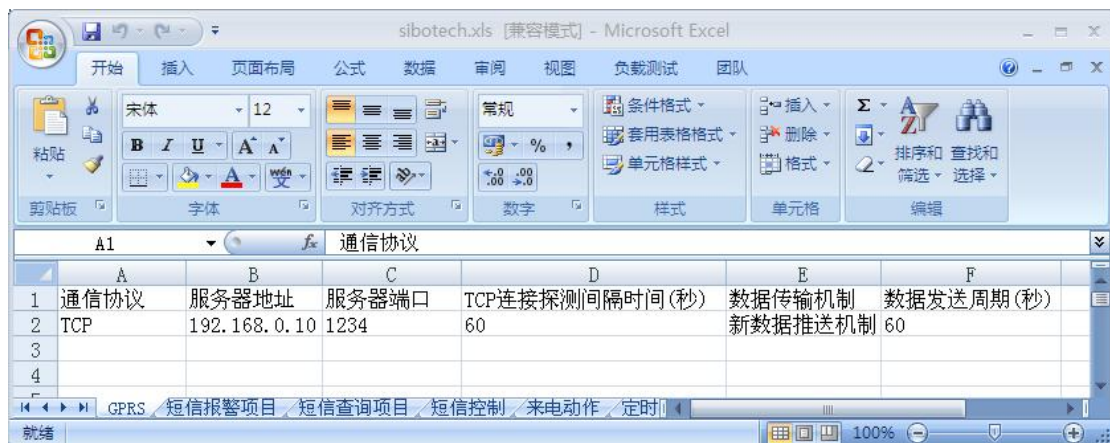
sibotech.xls [兼容模式] - Microsoft Excel

开始 插入 页面布局 公式 数据 审阅 视图 负载测试 团队

粘贴
宋体 12
B I U A A
wén 变
常规
% ,
.00 .00
条件格式
套用表格格式
单元格样式
插入
删除
格式
排序和筛选
查找和选择

剪贴板 字体 对齐方式 数字 样式 单元格 编辑

A1 fx 通信协议

| | A | B | C | D | E | F |
|---|---|---|---|---|---|---|
| 1 | 通信协议 | 服务器地址 | 服务器端口 | TCP连接探测间隔时间(秒) | 数据传输机制 | 数据发送周期(秒) |
| 2 | TCP | 192.168.0.10 | 1234 | 60 | 新数据推送机制 | 60 |
| 3 | | | | | | |
| 4 | | | | | | |

GPRS 短信报警项目 短信查询项目 短信控制 来电动作 定时

就绪 100%